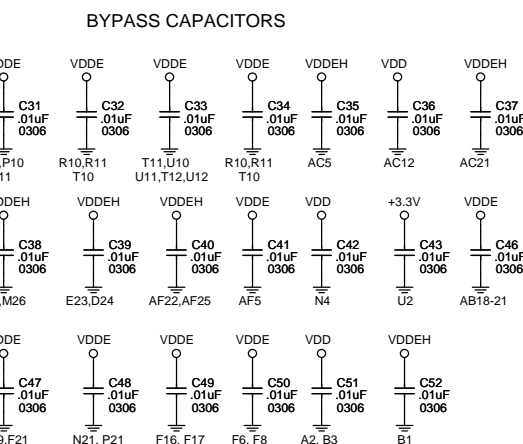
BYPASS CAPACITORS

DDE
C31
.01uF
0306
,P10
11

VDDE
C32
.01uF
0306
R10,R11
T10

VDDE
C33
.01uF
0306
T11,U10
U11,T12,U12

VDDE
C34
.01uF
0306
R10,R11
T10

VDDEH
C35
.01uF
0306
AC5

VDD
C36
.01uF
0306
AC12

VDDEH
C37
.01uF
0306
AC21

DDEH
C38
.01uF
0306
,M26

VDDEH
C39
.01uF
0306
E23,D24

VDDEH
C40
.01uF
0306
AF22,AF25

VDDE
C41
.01uF
0306
AF5

VDD
C42
.01uF
0306
N4

+3.3V
C43
.01uF
0306
U2

VDDE
C46
.01uF
0306
AB18-21

DDE
C47
.01uF
0306
9,F21

VDDE
C48
.01uF
0306
N21, P21

VDDE
C49
.01uF
0306
F16, F17

VDDE
C50
.01uF
0306
F6, F8

VDD
C51
.01uF
0306
A2, B3

VDDEH
C52
.01uF
0306
B1